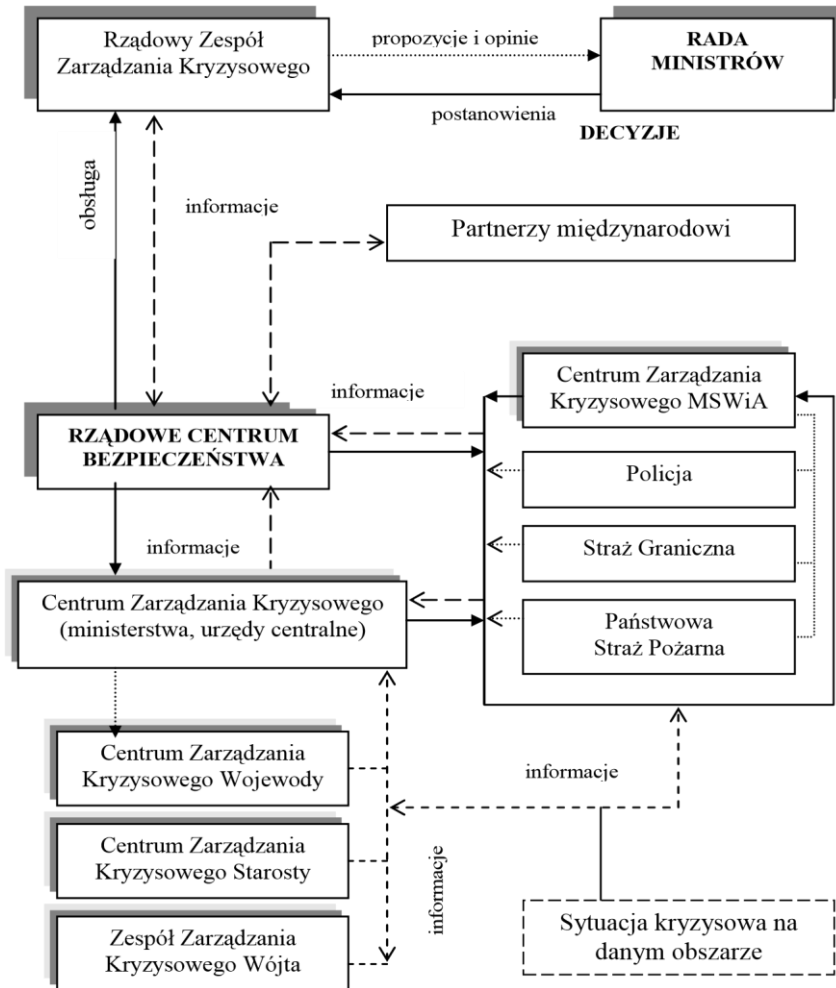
Rządowy Zespół Zarządzania Kryzysowego

propozycje i opinie

RADA MINISTRÓW

postanowienia

DECYZJE

obsługa

informacje

Partnerzy międzynarodowi

informacje

Centrum Zarządzania Kryzysowego MSWiA

RZĄDOWE CENTRUM BEZPIECZEŃSTWA

Policja

informacje

Straż Graniczna

Centrum Zarządzania Kryzysowego (ministerstwa, urzędy centralne)

Państwowa Straż Pożarna

Centrum Zarządzania Kryzysowego Wojewody

informacje

Centrum Zarządzania Kryzysowego Starosty

informacje

Zespół Zarządzania Kryzysowego Wójta

Sytuacja kryzysowa na danym obszarze